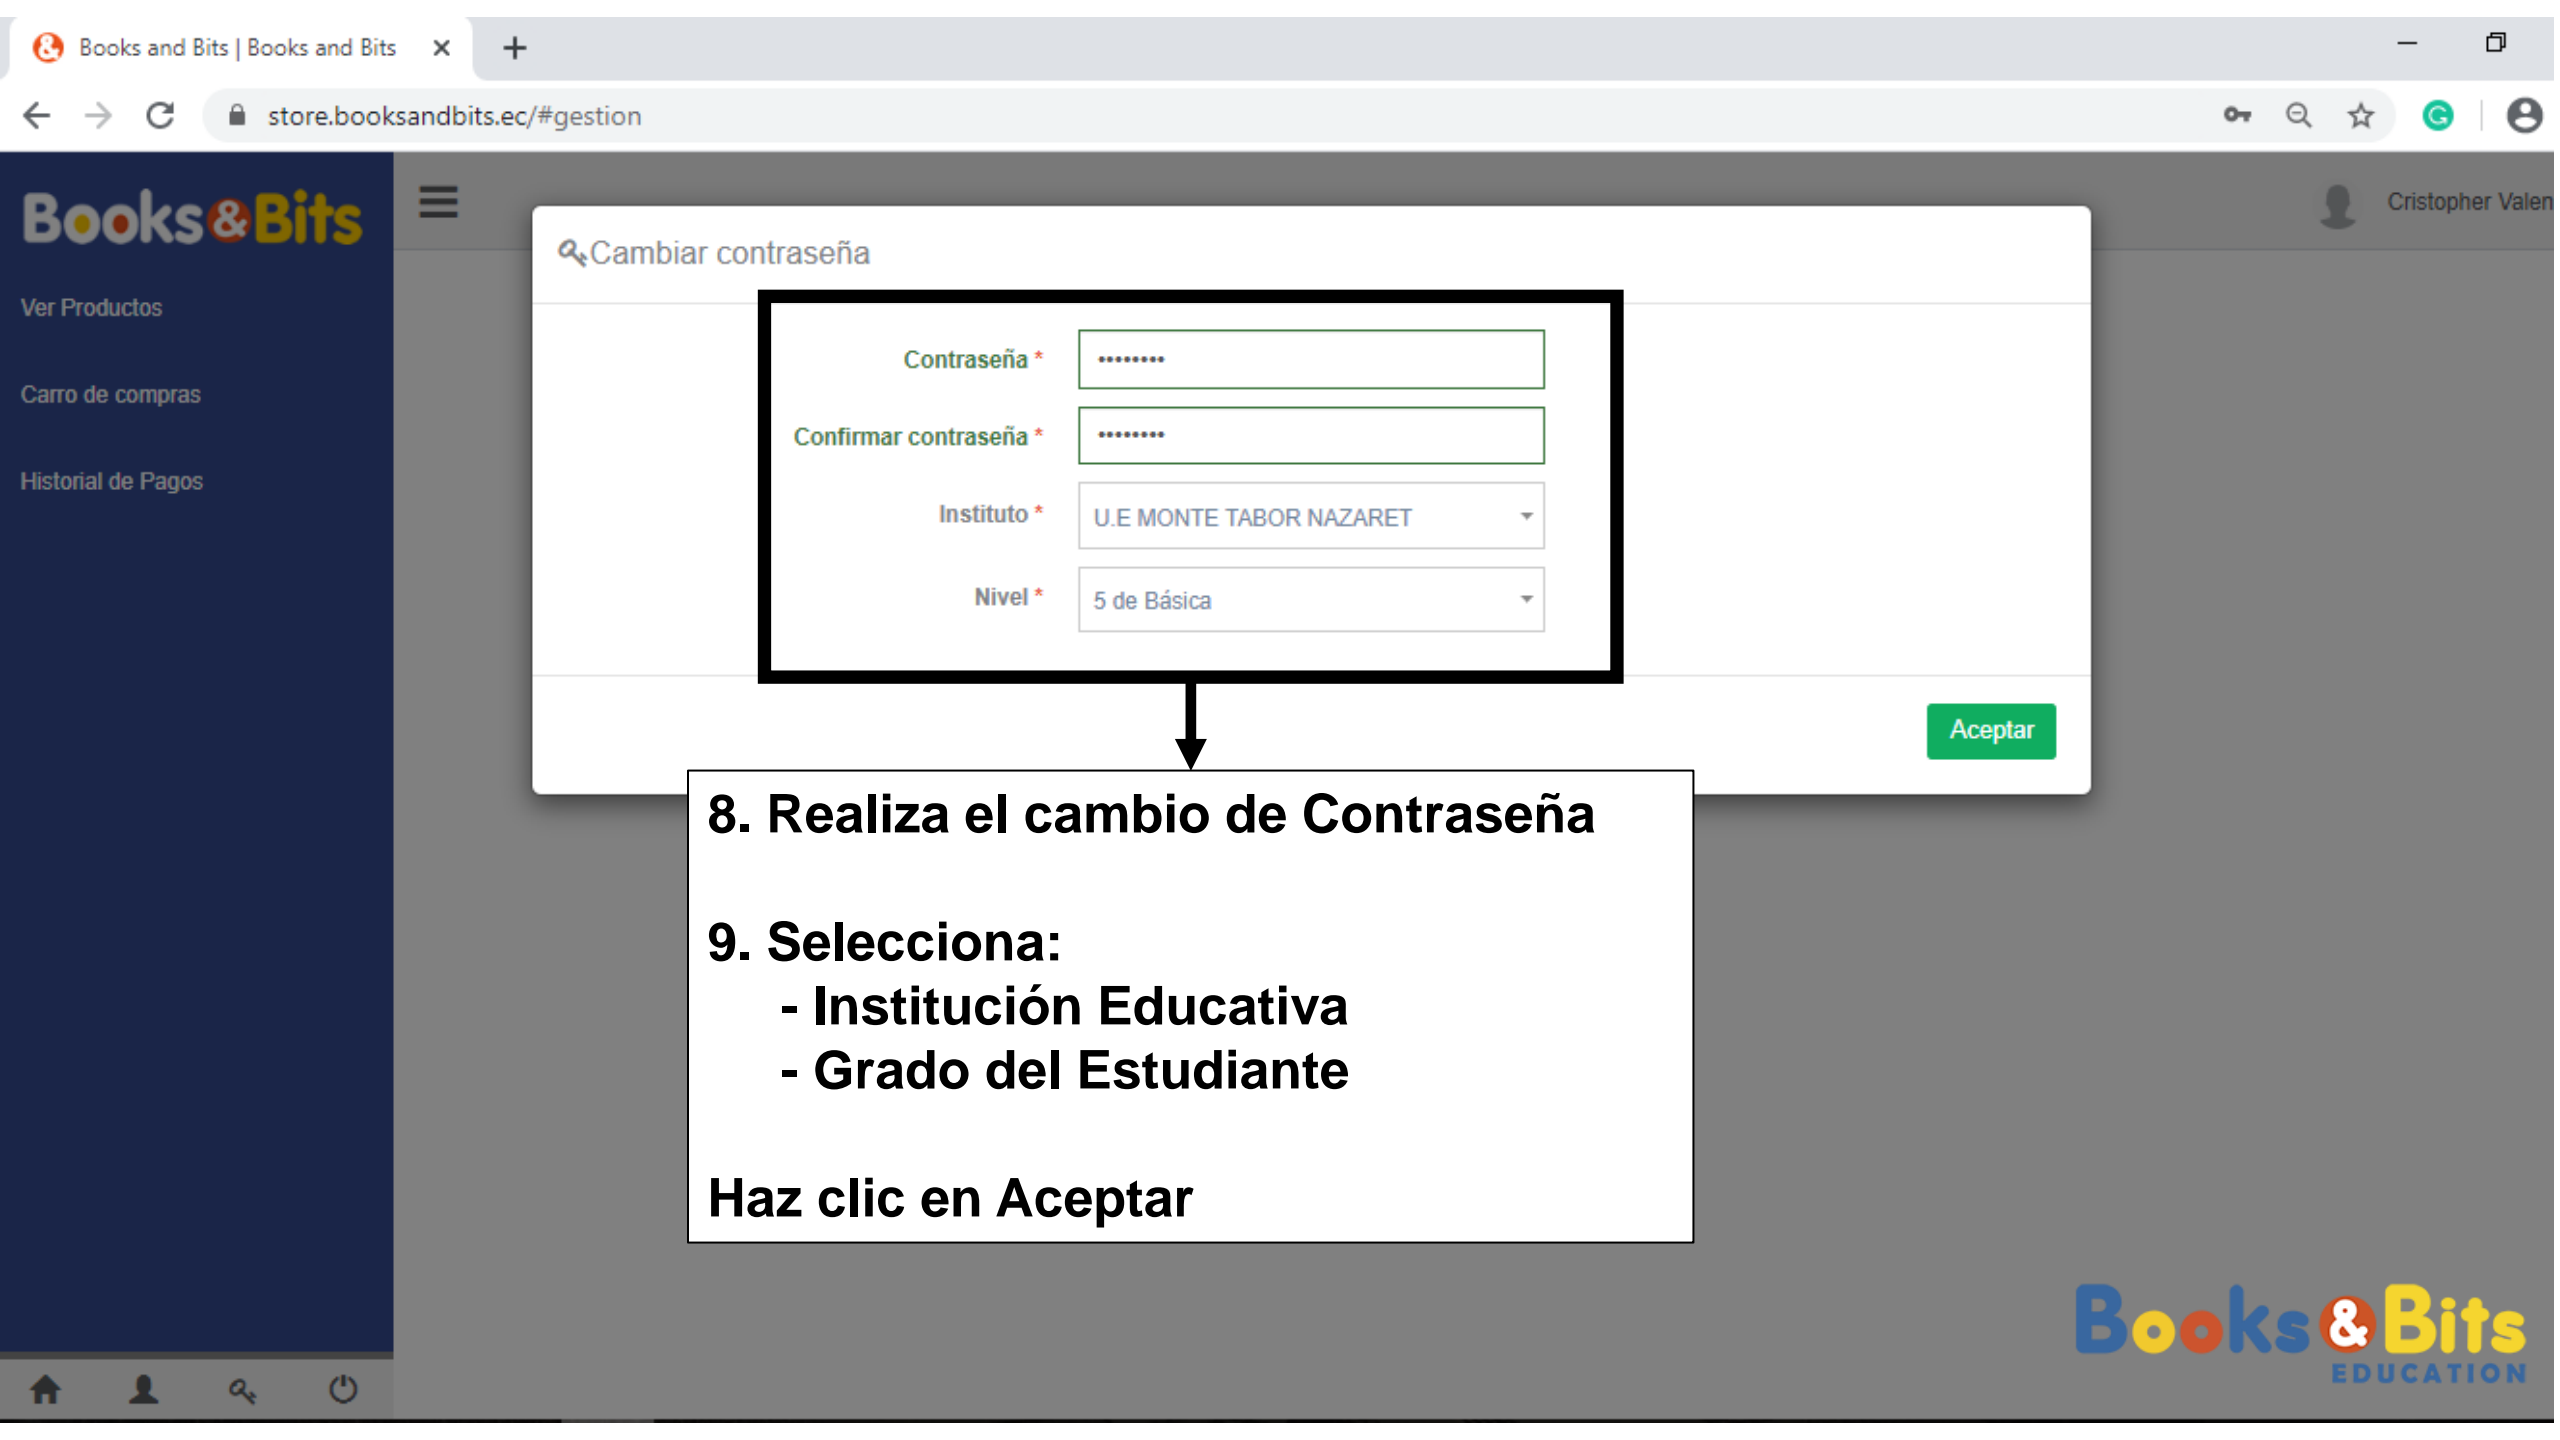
Books and Bits | Books and Bits

store.booksandbits.ec/#gestion

Books&Bits

Ver Productos

Carro de compras

Historial de Pagos

Cristopher Valen

Cambiar contraseña

Contraseña *

Confirmar contraseña *

Instituto *
U.E MONTE TABOR NAZARET

Nivel *
5 de Básica

Aceptar

8. Realiza el cambio de Contraseña

9. Selecciona:
- Institución Educativa
- Grado del Estudiante

Haz clic en Aceptar

Books&Bits
EDUCATION